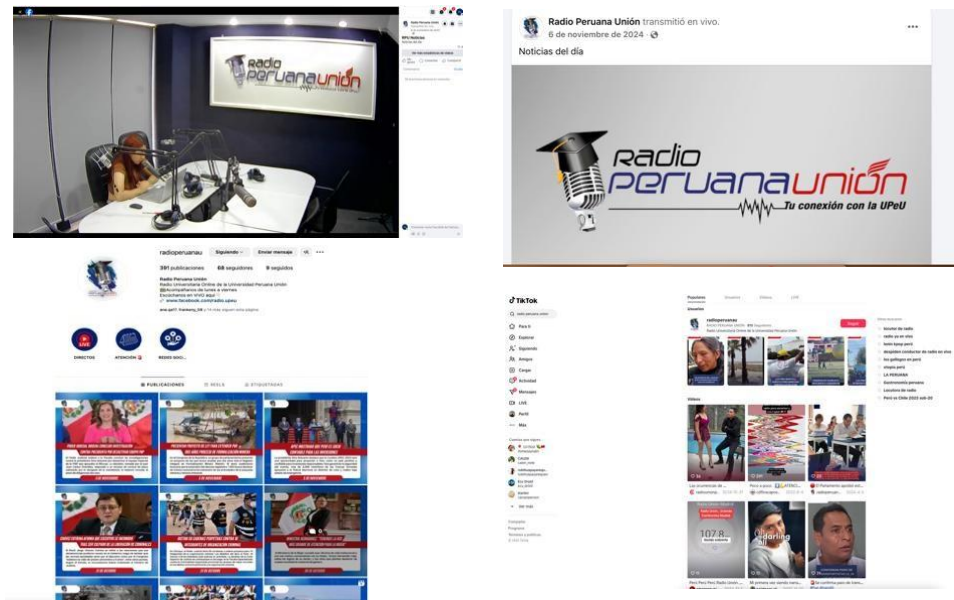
Radio Peruana Unión

Radio Peruana Unión transmitió en vivo.
6 de noviembre de 2024
Noticias del día

Radio Peruana unión
Tu conexión con la UPeU

radioperuanau
Siguiendo
Enviar mensaje
391 publicaciones 68 seguidores 9 seguidos
Radio Peruana Unión
Radio Universitaria Online de la Universidad Peruana Unión
Acompañamos de lunes a viernes
Escúchanos en VIVO aquí
www.facebook.com/radio.upeu

DIRECTOS
ATENCIÓN
REDES SOCI...

PUBLICACIONES
REELS
ETIQUETADAS

TikTok
Para ti
Explorar
Siguiendo
Amigos
Cargar
Actividad
Mensajes
LIVE
Perfil
Más

radioperuanau
Radio Peruana Unión
Seguir

Populares
Usuarios
Vídeos
LIVE

Vídeos

Ver más

locutor de radio
radio yo en vivo
LA PERUANA

107.8
darling